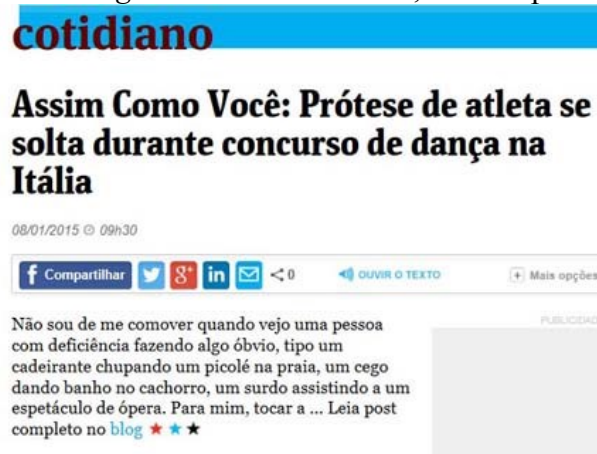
cotidiano

Assim Como Você: Prótese de atleta se solta durante concurso de dança na Itália

08/01/2015 09h30

Compartilhar 0 OUVIR O TEXTO Mais opções

PUBLICIDADE

Não sou de me comover quando vejo uma pessoa com deficiência fazendo algo óbvio, tipo um cadeirante chupando um picolé na praia, um cego dando banho no cachorro, um surdo assistindo a um espetáculo de ópera. Para mim, tocar a ... Leia post completo no blog ★★★